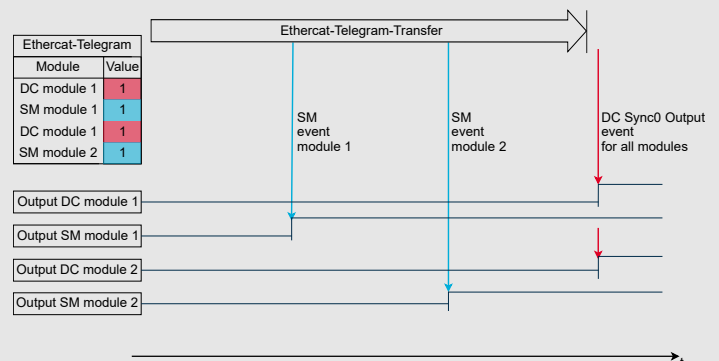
Ethercat-Telegram-Transfer

| Ethercat-Telegram | |
|---|---|
| Module | Value |
| DC module 1 | 1 |
| SM module 1 | 1 |
| DC module 1 | 1 |
| SM module 2 | 1 |

SM event module 1

SM event module 2

DC Sync0 Output event for all modules

Output DC module 1

Output SM module 1

Output DC module 2

Output SM module 2